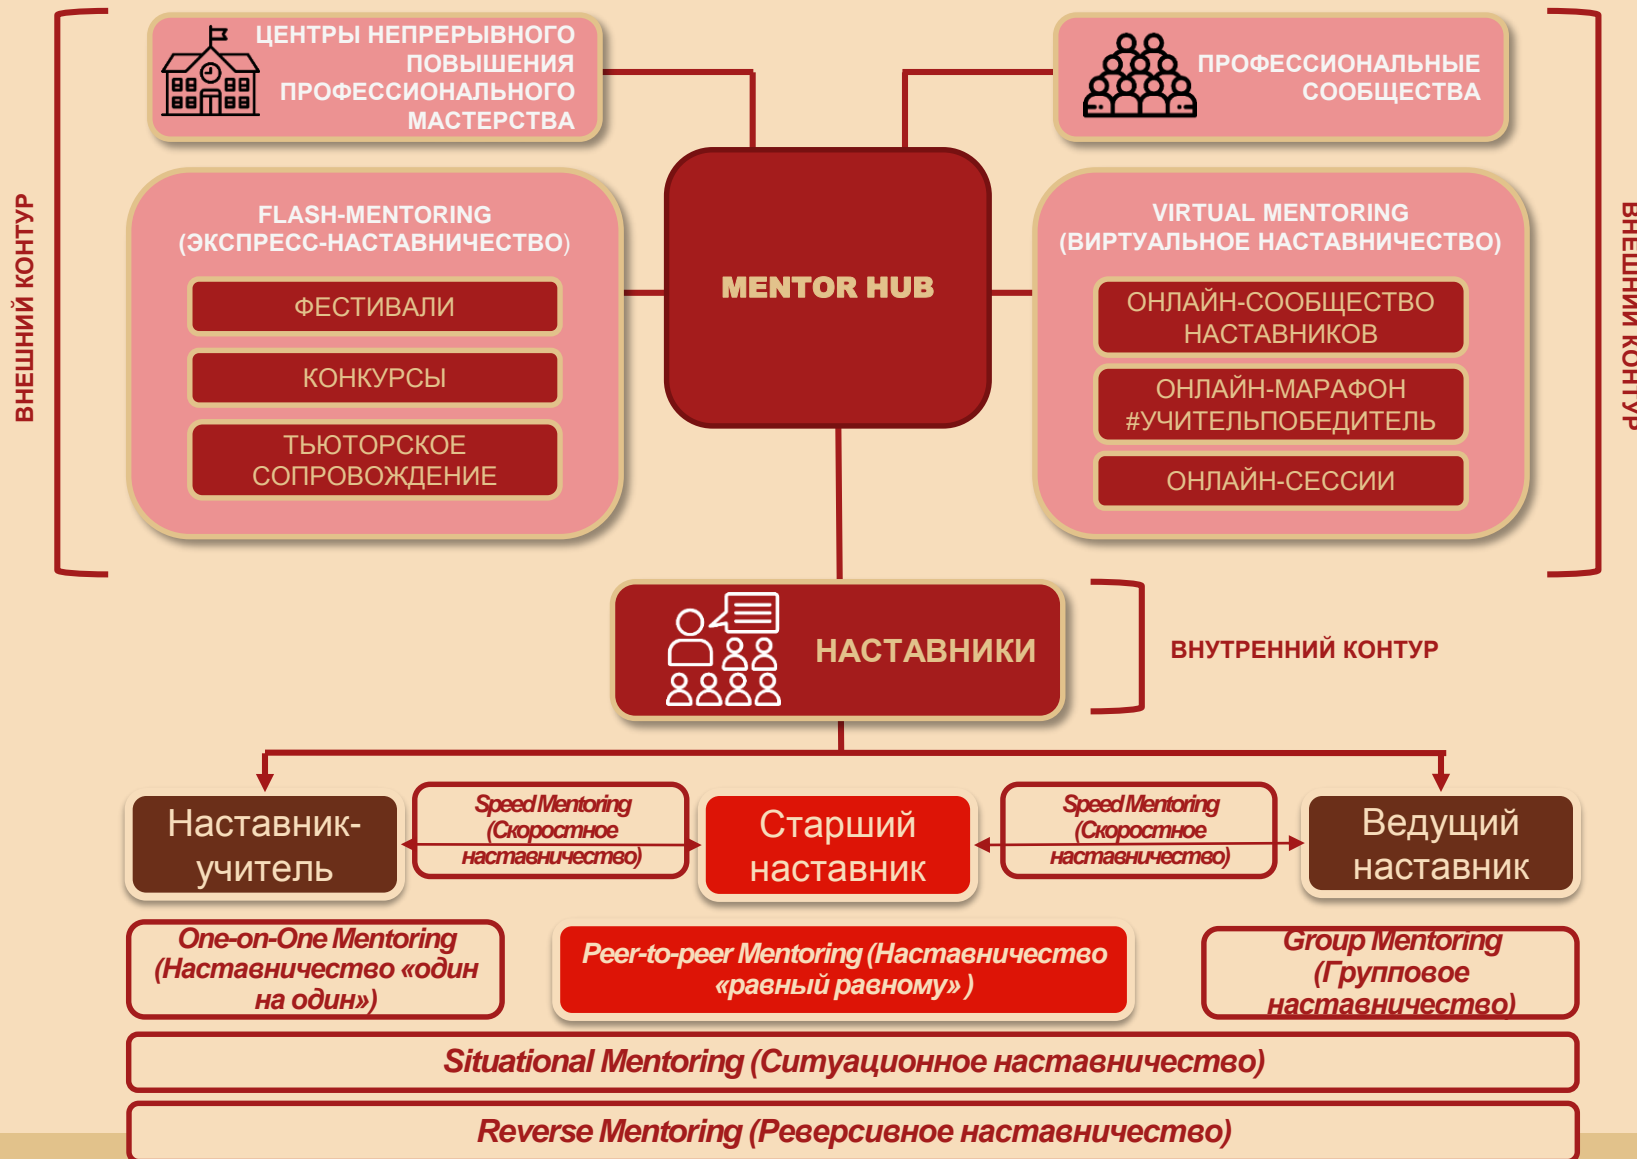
ВНЕШНИЙ КОНТУР

ЦЕНТРЫ НЕПРЕРЫВНОГО ПОВЫШЕНИЯ ПРОФЕССИОНАЛЬНОГО МАСТЕРСТВА

ПРОФЕССИОНАЛЬНЫЕ СООБЩЕСТВА

ВНЕШНИЙ КОНТУР

FLASH-MENTORING (ЭКСПРЕСС-НАСТАВНИЧЕСТВО)

ФЕСТИВАЛИ

КОНКУРСЫ

ТЬЮТОРСКОЕ СОПРОВОЖДЕНИЕ

MENTOR HUB

VIRTUAL MENTORING (ВИРТУАЛЬНОЕ НАСТАВНИЧЕСТВО)

ОНЛАЙН-СООБЩЕСТВО НАСТАВНИКОВ

ОНЛАЙН-МАРАФОН #УЧИТЕЛЬПОБЕДИТЕЛЬ

ОНЛАЙН-СЕССИИ

НАСТАВНИКИ

ВНУТРЕННИЙ КОНТУР

Наставник-учитель

Speed Mentoring (Скоростное наставничество)

Старший наставник

Speed Mentoring (Скоростное наставничество)

Ведущий наставник

One-on-One Mentoring (Наставничество «один на один»)

Peer-to-peer Mentoring (Наставничество «равный равному» )

Group Mentoring (Групповое наставничество)

Situational Mentoring (Ситуационное наставничество)

Reverse Mentoring (Реверсивное наставничество)